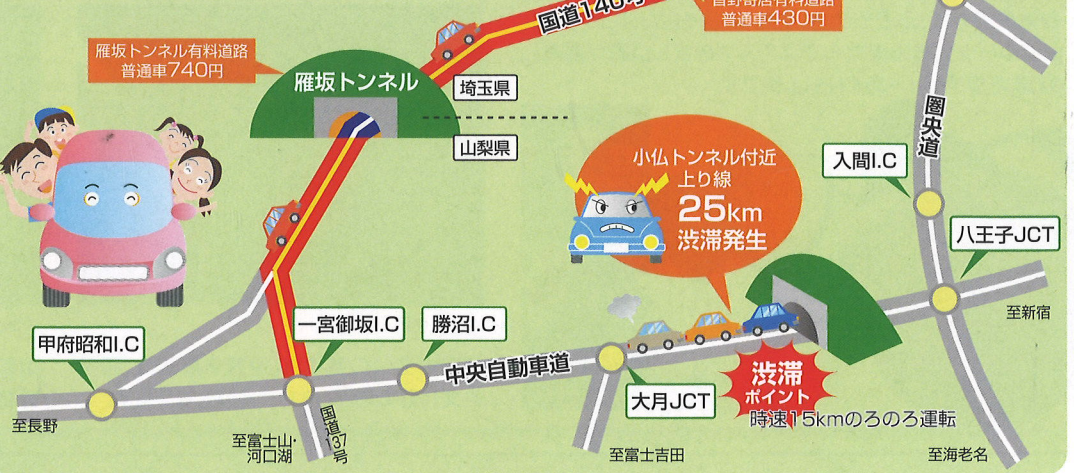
国道140号
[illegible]有料道路
普通車430円
雁坂トンネル有料道路
普通車740円
雁坂トンネル
埼玉県
山梨県
圏央道
入間I.C
小仏トンネル付近
上り線
25km
渋滞発生
八王子JCT
至新宿
甲府昭和I.C
一宮御坂I.C
勝沼I.C
中央自動車道
渋滞
ポイント
大月JCT
時速15kmのろのろ運転
至長野
至富士山・河口湖
国道137号
至富士吉田
至海老名